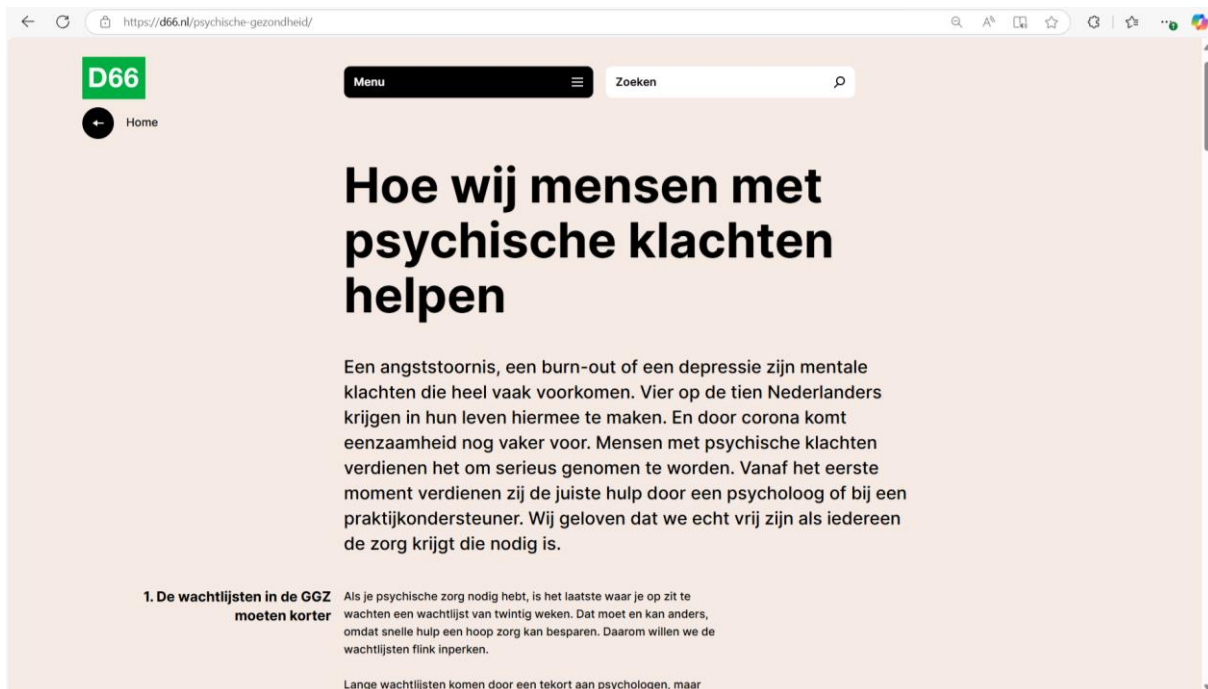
https://d66.nl/psychische-gezondheid/

D66

Menu

Zoeken

Home

Hoe wij mensen met psychische klachten helpen

Een angststoornis, een burn-out of een depressie zijn mentale klachten die heel vaak voorkomen. Vier op de tien Nederlanders krijgen in hun leven hiermee te maken. En door corona komt eenzaamheid nog vaker voor. Mensen met psychische klachten verdienen het om serieus genomen te worden. Vanaf het eerste moment verdienen zij de juiste hulp door een psycholoog of bij een praktijkondersteuner. Wij geloven dat we echt vrij zijn als iedereen de zorg krijgt die nodig is.

1. De wachtlijsten in de GGZ moeten korter

Als je psychische zorg nodig hebt, is het laatste waar je op zit te wachten een wachtlijst van twintig weken. Dat moet en kan anders, omdat snelle hulp een hoop zorg kan besparen. Daarom willen we de wachtlijsten flink inperken.

Lange wachtlijsten komen door een tekort aan psychologen, maar